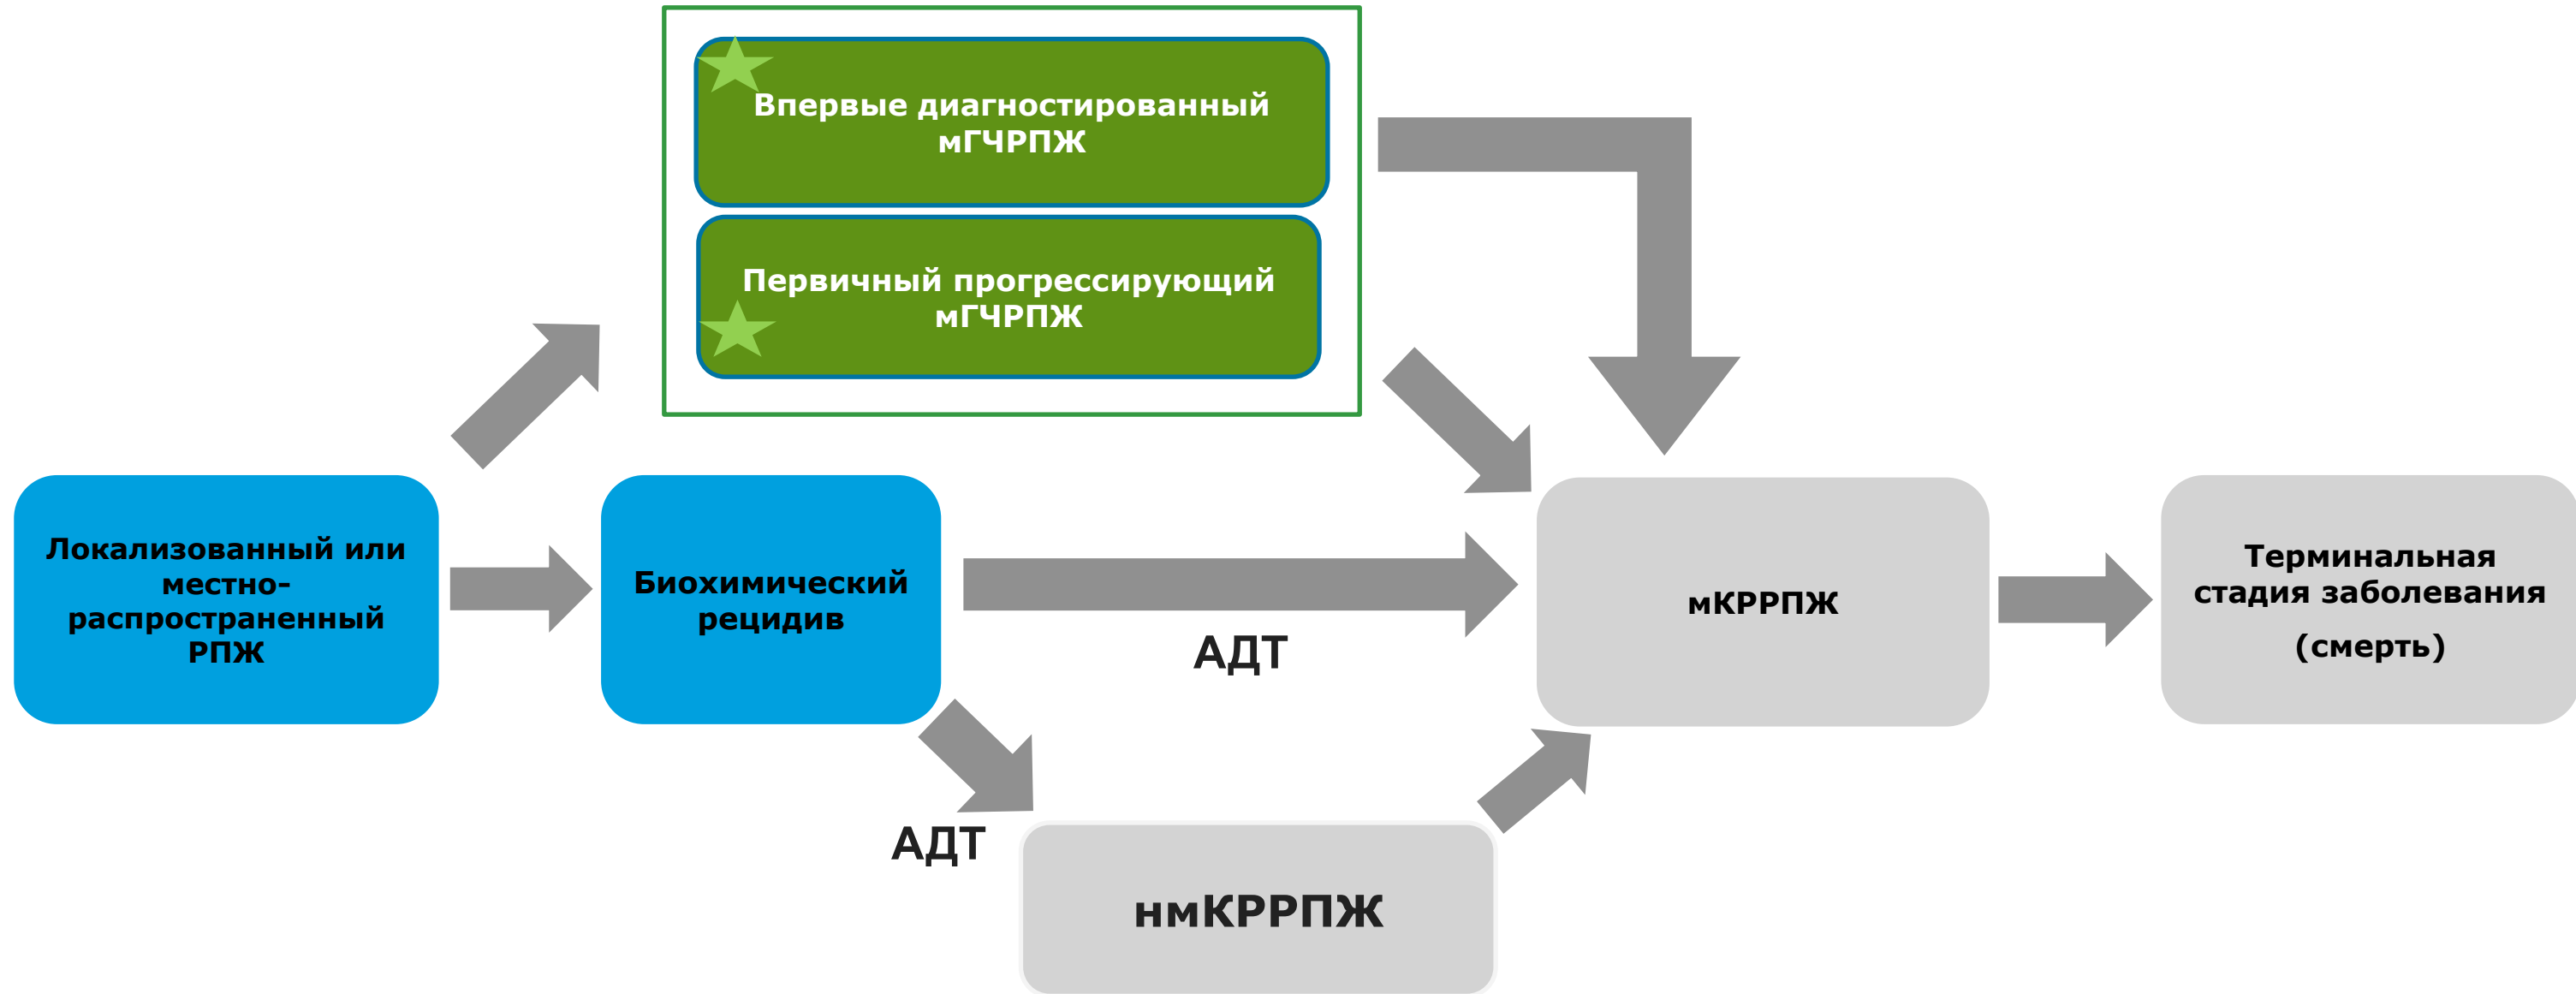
Впервые диагностированный мГЧРПЖ

Первичный прогрессирующий мГЧРПЖ

Локализованный или местно-распространенный РПЖ

Биохимический рецидив

АДТ

мКРРПЖ

Терминальная стадия заболевания

(смерть)

АДТ

нмКРРПЖ